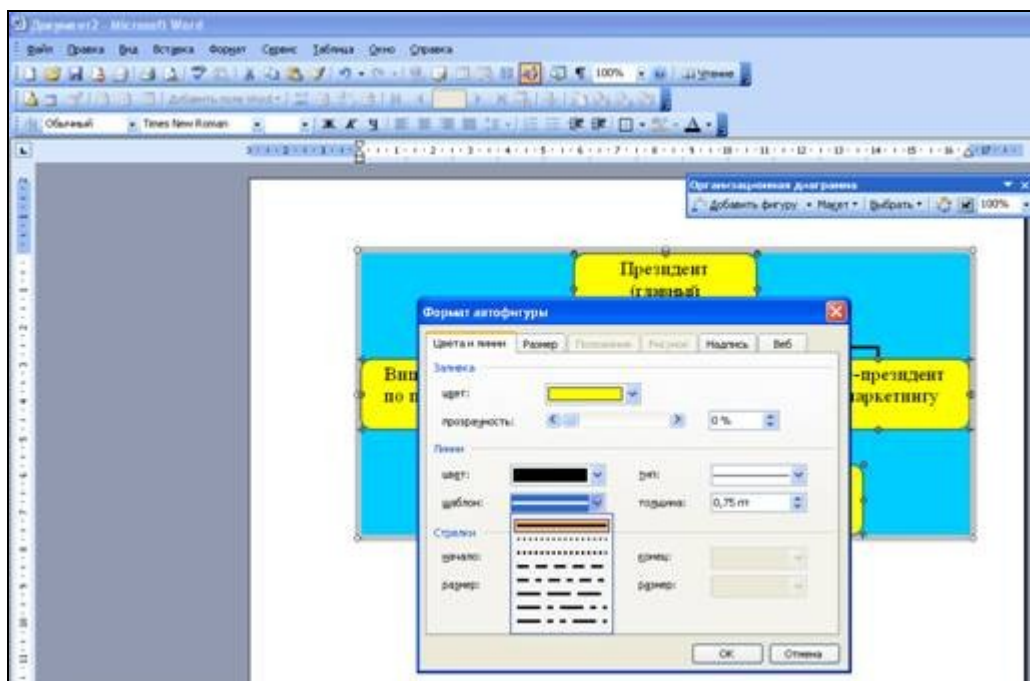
Документ2 - Microsoft Word

Файл Правка Вид Вставка Формат Сервис Таблица Окно Справка

100% Чтение

Обычный Times New Roman

Организационная диаграмма

Добавить фигуру Макет Выбрать 100%

Президент (главный)

Вип по п

-президент аркетингу

Формат автофигуры

Цвета и линии Размер Положение Рисунок Надпись Веб

Заливка

цвет:

прозрачность: 0 %

Линии

цвет: тип:

шаблон: толщина: 0,75 пт

Стрелки

начало: конец:

размер: размер:

ОК Отмена